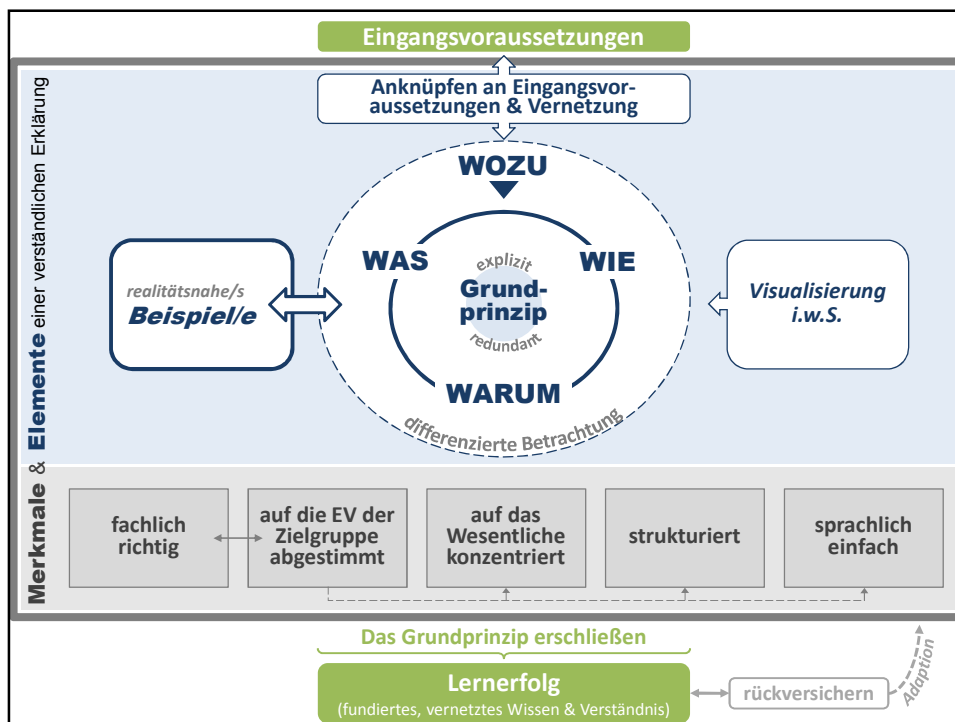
Eingangsvoraussetzungen

Anknüpfen an Eingangsvoraussetzungen & Vernetzung

Merkmale & Elemente einer verständlichen Erklärung

WOZU

WAS

WIE

explizit

Grundprinzip

redundant

WARUM

differenzierte Betrachtung

realitätsnahe/s
Beispiel/e

Visualisierung i.w.S.

fachlich richtig

auf die EV der Zielgruppe abgestimmt

auf das Wesentliche konzentriert

strukturiert

sprachlich einfach

Das Grundprinzip erschließen

Lernerfolg
(fundiertes, vernetztes Wissen & Verständnis)

rückversichern

Adaption